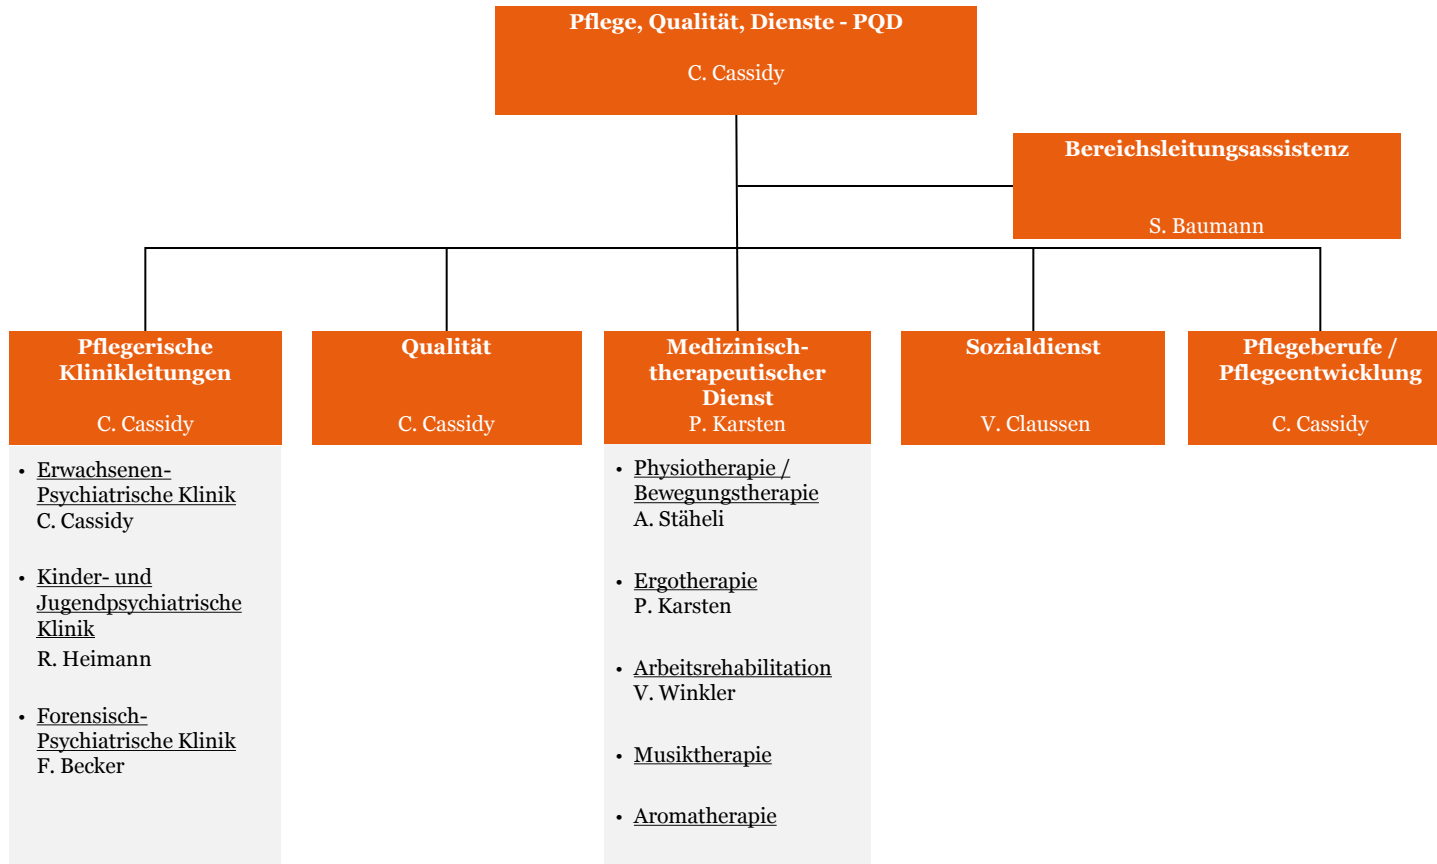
Pflege, Qualität, Dienste - PQD

C. Cassidy

Bereichsleitungsassistenz

S. Baumann

Pflegerische Klinikleitungen

C. Cassidy

- Erwachsenen-Psychiatrische Klinik
C. Cassidy

- Kinder- und Jugendpsychiatrische Klinik
R. Heimann

- Forensisch-Psychiatrische Klinik
F. Becker

Qualität

C. Cassidy

Medizinisch-therapeutischer Dienst
P. Karsten

- Physiotherapie / Bewegungstherapie
A. Stäheli

- Ergotherapie
P. Karsten

- Arbeitsrehabilitation
V. Winkler

- Musiktherapie

- Aromatherapie

Sozialdienst

V. Claussen

Pflegeberufe / Pflegeentwicklung

C. Cassidy